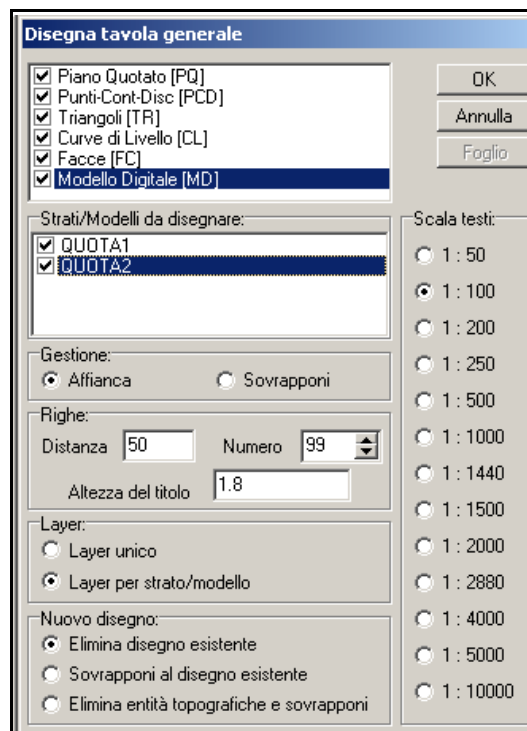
Disegna tavola generale

Piano Quotato [PQ]
Punti-Cont-Disc [PCD]
Triangoli [TR]
Curve di Livello [CL]
Facce [FC]
Modello Digitale [MD]

OK
Annulla
Foglio

Strati/Modelli da disegnare:
QUOTA1
QUOTA2

Gestione:
Affianca
Sovrapponi

Righe:
Distanza 50
Numero 99
Altezza del titolo 1.8

Layer:
Layer unico
Layer per strato/modello

Nuovo disegno:
Elimina disegno esistente
Sovrapponi al disegno esistente
Elimina entità topografiche e sovrapponi

Scala testi:
1 : 50
1 : 100
1 : 200
1 : 250
1 : 500
1 : 1000
1 : 1440
1 : 1500
1 : 2000
1 : 2880
1 : 4000
1 : 5000
1 : 10000